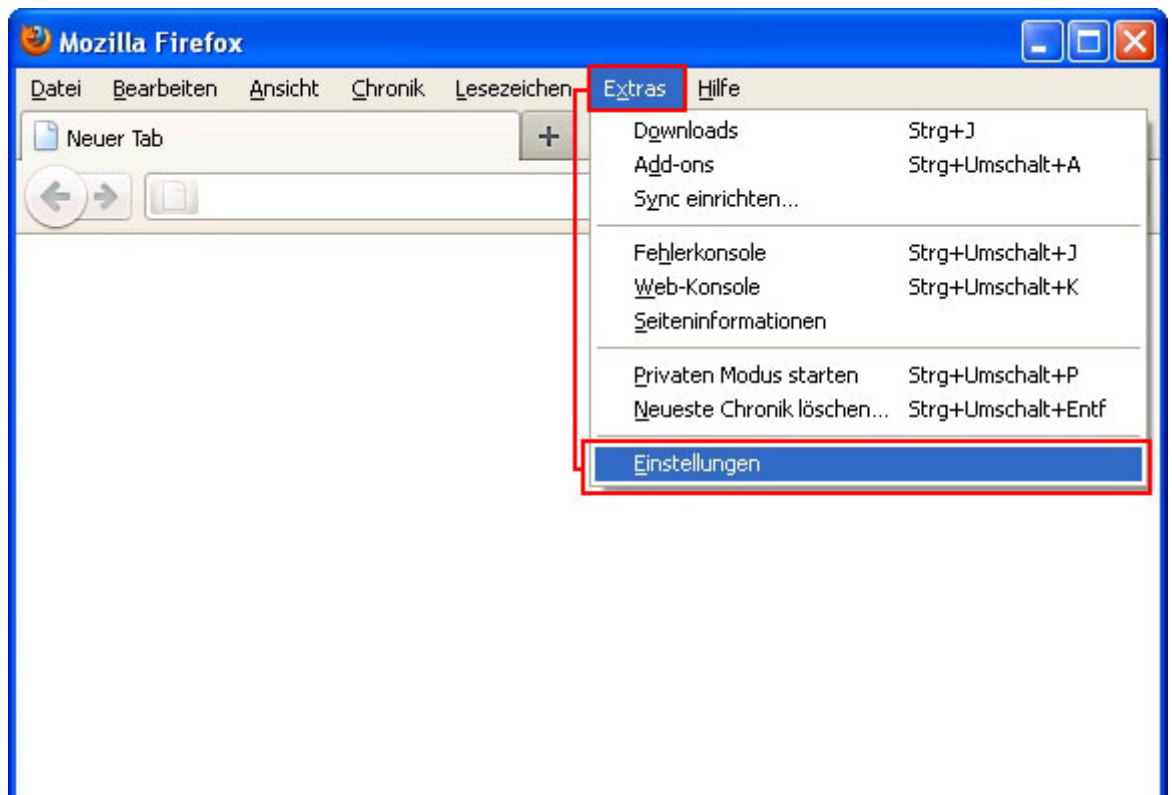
Mozilla Firefox

Datei Bearbeiten Ansicht Chronik Lesezeichen Extras Hilfe

Neuer Tab +

Downloads Strg+J
Add-ons Strg+Umschalt+A
Sync einrichten...

Fehlerkonsole Strg+Umschalt+J
Web-Konsole Strg+Umschalt+K
Seiteninformationen

Privaten Modus starten Strg+Umschalt+P
Neueste Chronik löschen... Strg+Umschalt+Entf

Einstellungen